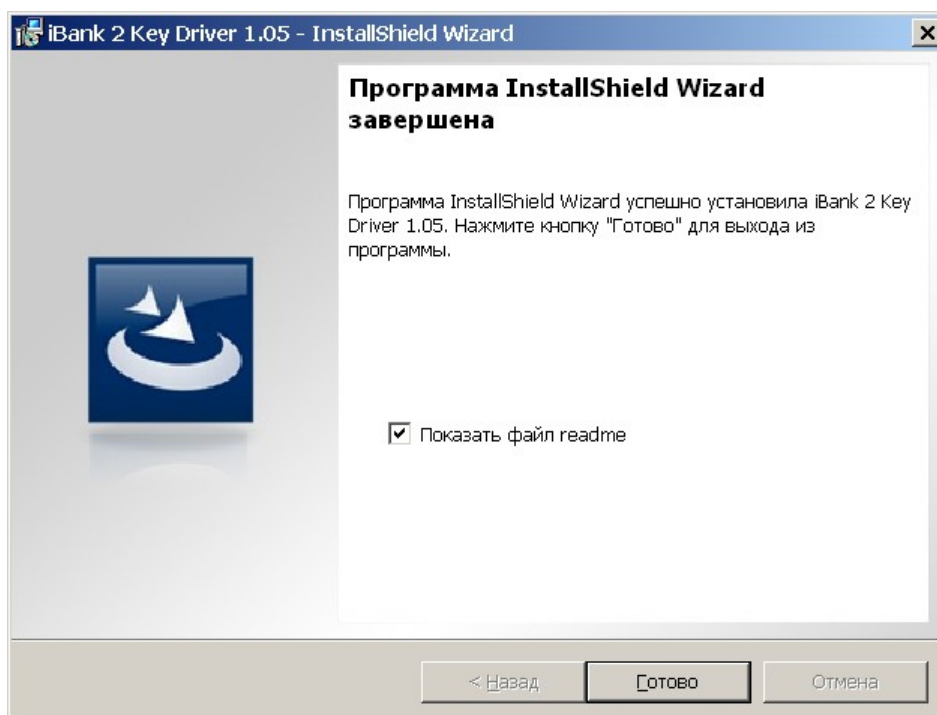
iBank 2 Key Driver 1.05 - InstallShield Wizard

Программа InstallShield Wizard завершена

Программа InstallShield Wizard успешно установила iBank 2 Key Driver 1.05. Нажмите кнопку "Готово" для выхода из программы.

Показать файл readme

< Назад

Готово

Отмена